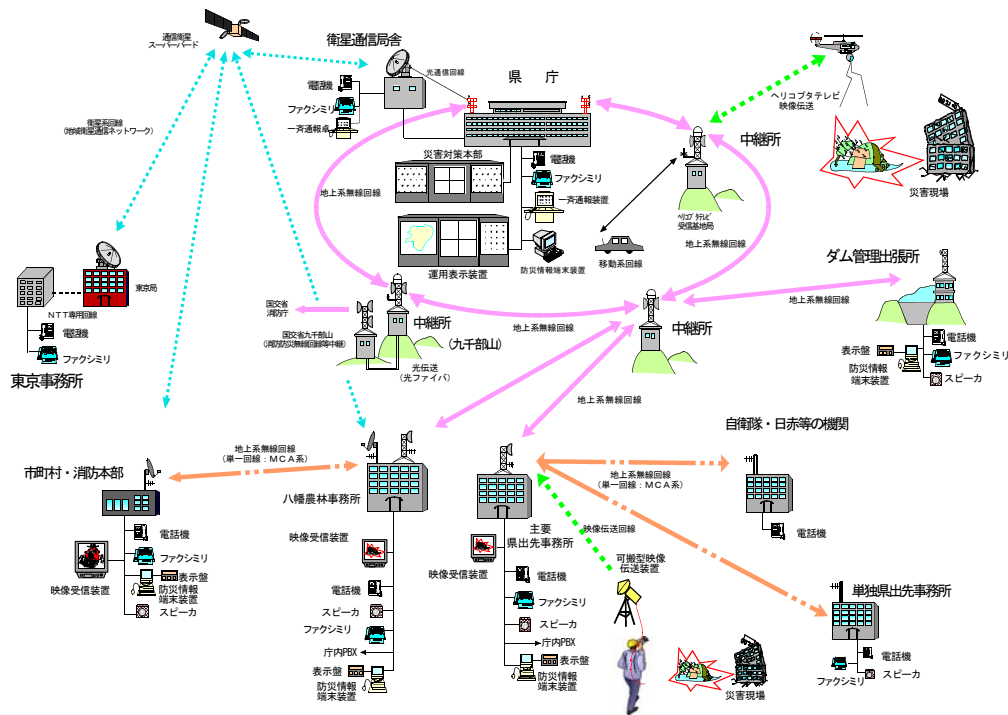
通信衛星
スーパーバード

衛星通信局舎

光通信回線

県　庁

電話機
ファクシミリ
一斉通報機

衛星系回線
(地域衛星通信ネットワーク)

ヘリコプタテレビ
映像伝送

中継所

災害現場

災害対策本部

電話機
ファクシミリ
一斉通報装置

地上系無線回線

ヘリコプタテレビ
受信基地局

防災情報端末装置

運用表示装置

移動系回線

地上系無線回線

東京局

ダム管理出張所

地上系無線回線

ＮＴＴ専用回線
電話機
ファクシミリ

東京事務所

国交省
湯沢庁

国交省九千部山
(湯沢防災無線回線中継)

中継所
(九千部山)

地上系無線回線

中継所

表示盤
防災情報
端末装置

電話機
ファクシミリ
スピーカ

光伝送
(光ファイバ)

地上系無線回線

自衛隊・日赤等の機関

地上系無線回線
(単一回線：ＭＣＡ系)

市町村・消防本部

八幡農林事務所

地上系無線回線
(単一回線：ＭＣＡ系)

映像伝送回線

主要
県出先事務所

電話機

映像受信装置

電話機
ファクシミリ
表示盤
防災情報
端末装置
スピーカ

映像受信装置

電話機
スピーカ
ファクシミリ
庁内PBX
表示盤
防災情報
端末装置

映像受信装置

電話機
ファクシミリ
スピーカ
庁内PBX
表示盤
防災情報
端末装置

可搬型映像
伝送装置

単独県出先事務所

電話機
ファクシミリ
スピーカ

災害現場